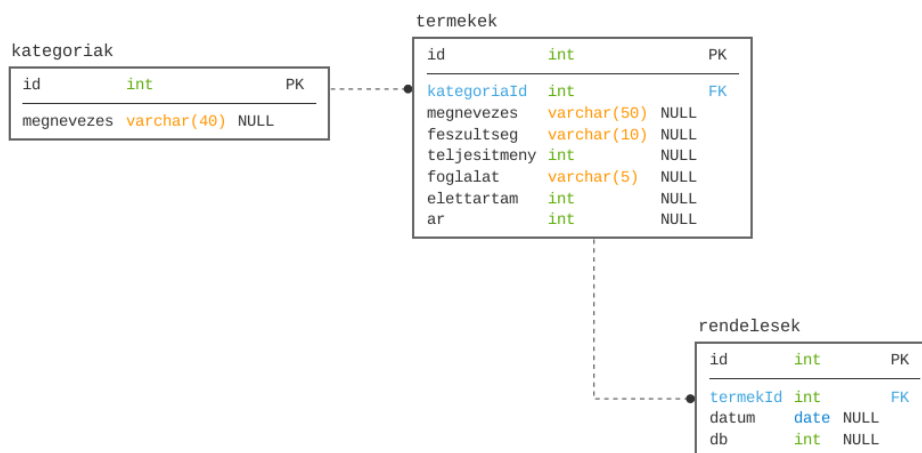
kategoriak

| id | int | PK |
|---|---|---|
| megnevezes | varchar(40) | NULL |

termekek

| id | int | PK |
|---|---|---|
| kategoriaId | int | FK |
| megnevezes | varchar(50) | NULL |
| feszultseg | varchar(10) | NULL |
| teljesitmeny | int | NULL |
| foglalat | varchar(5) | NULL |
| elettartam | int | NULL |
| ar | int | NULL |

rendelesek

| id | int | PK |
|---|---|---|
| termekId | int | FK |
| datum | date | NULL |
| db | int | NULL |